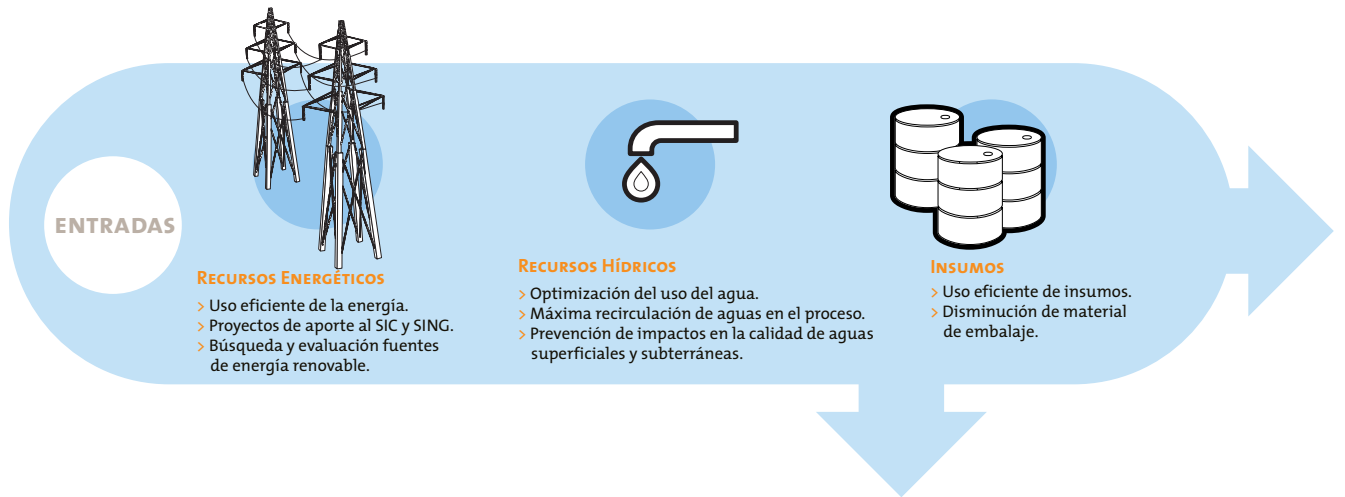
ENTRADAS

Recursos Energéticos
> Uso eficiente de la energía.
> Proyectos de aporte al SIC y SING.
> Búsqueda y evaluación fuentes de energía renovable.

Recursos Hídricos
> Optimización del uso del agua.
> Máxima recirculación de aguas en el proceso.
> Prevención de impactos en la calidad de aguas superficiales y subterráneas.

Insumos
> Uso eficiente de insumos.
> Disminución de material de embalaje.